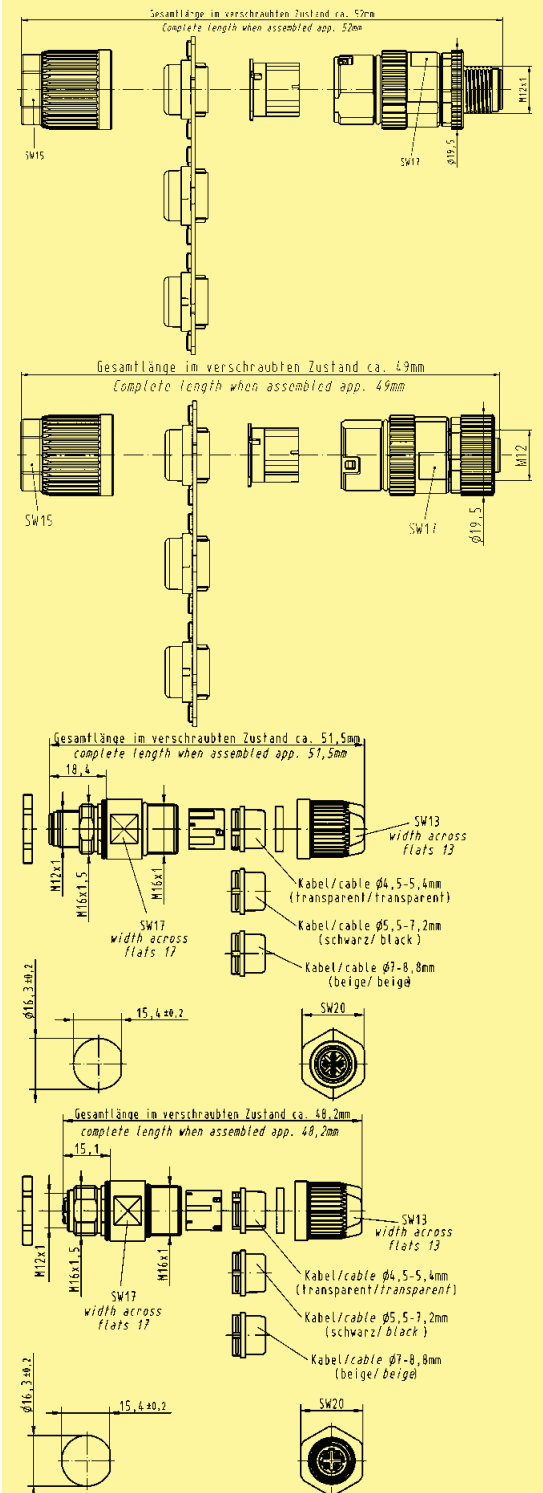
Gesamtlänge im verschraubten Zustand ca. 52mm
Complete length when assembled app. 52mm

SW15

SW17

ø19,5

M12x1

Gesamtlänge im verschraubten Zustand ca. 49mm
Complete length when assembled app. 49mm

SW15

SW17

ø19,5

M12

Gesamtlänge im verschraubten Zustand ca. 51,5mm
complete length when assembled app. 51,5mm

18,4

SW13
width across
flats 13

M12x1

M16x1,5

M16x1

SW17
width across
flats 17

Kabel/cable ø4,5-5,4mm
(transparent/transparent)

Kabel/cable ø5,5-7,2mm
(schwarz/black)

Kabel/cable ø7-8,8mm
(beige/beige)

ø16,3±0,2

15,4±0,2

SW20

Gesamtlänge im verschraubten Zustand ca. 48,2mm
complete length when assembled app. 48,2mm

15,1

SW13
width across
flats 13

M12x1

M16x1,5

M16x1

SW17
width across
flats 17

Kabel/cable ø4,5-5,4mm
(transparent/transparent)

Kabel/cable ø5,5-7,2mm
(schwarz/black)

Kabel/cable ø7-8,8mm
(beige/beige)

ø16,3±0,2

15,4±0,2

SW20